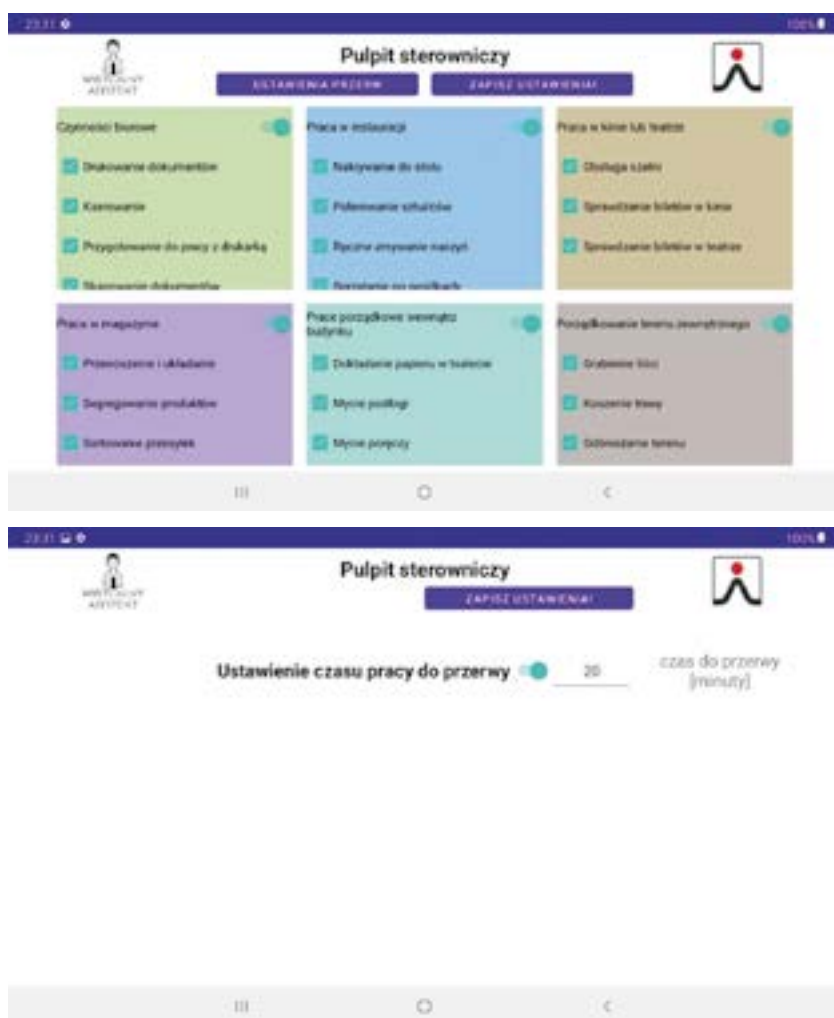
23:31

100%

WIRTUALNY ASYSTENT

Pulpit sterowniczy

USTAWIENIA PRZERW

ZAPISZ USTAWIENIA!

Czynności biurowe

Drukowanie dokumentów

Kserowanie

Przygotowanie do pracy z drukarką

Skanowanie dokumentów

Praca w restauracji

Nakrywanie do stołu

Polerowanie sztućców

Ręczne zmywanie naczyń

Dostarczanie po posiłkach

Praca w kinie lub teatrze

Obsługa szatni

Sprawdzanie biletów w kinie

Sprawdzanie biletów w teatrze

Praca w magazynie

Przenoszenie i układanie

Segregowanie produktów

Sortowanie przesyłek

Prace porządkowe wewnątrz budynku

Dokładanie papieru w toalecie

Mycie podłogi

Mycie poręczy

Porządkowanie terenu zewnętrznego

Grabienie liści

Koszenie trawy

Odśnieżanie terenu

III

O

<

23:31

100%

WIRTUALNY ASYSTENT

Pulpit sterowniczy

ZAPISZ USTAWIENIA!

Ustawienie czasu pracy do przerwy

20

czas do przerwy [minuty]

III

O

<